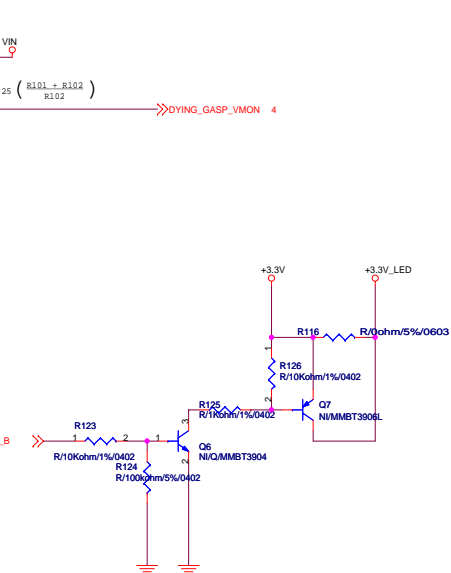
VIN

25 $\left( \frac{R101 + R102}{R102} \right)$

DYING_GASP_VMON 4

+3.3V

+3.3V_LED

R116

R/0ohm/5%/0603

1

R126

R/10Kohm/1%/0402

2

R125

R/1Kohm/1%/0402

Q7

NI/MMBT3906L

_B

R123

1

2

R/10Kohm/1%/0402

1

3

Q6

NI/Q/MMBT3904

R124

R/100kohm/5%/0402

2